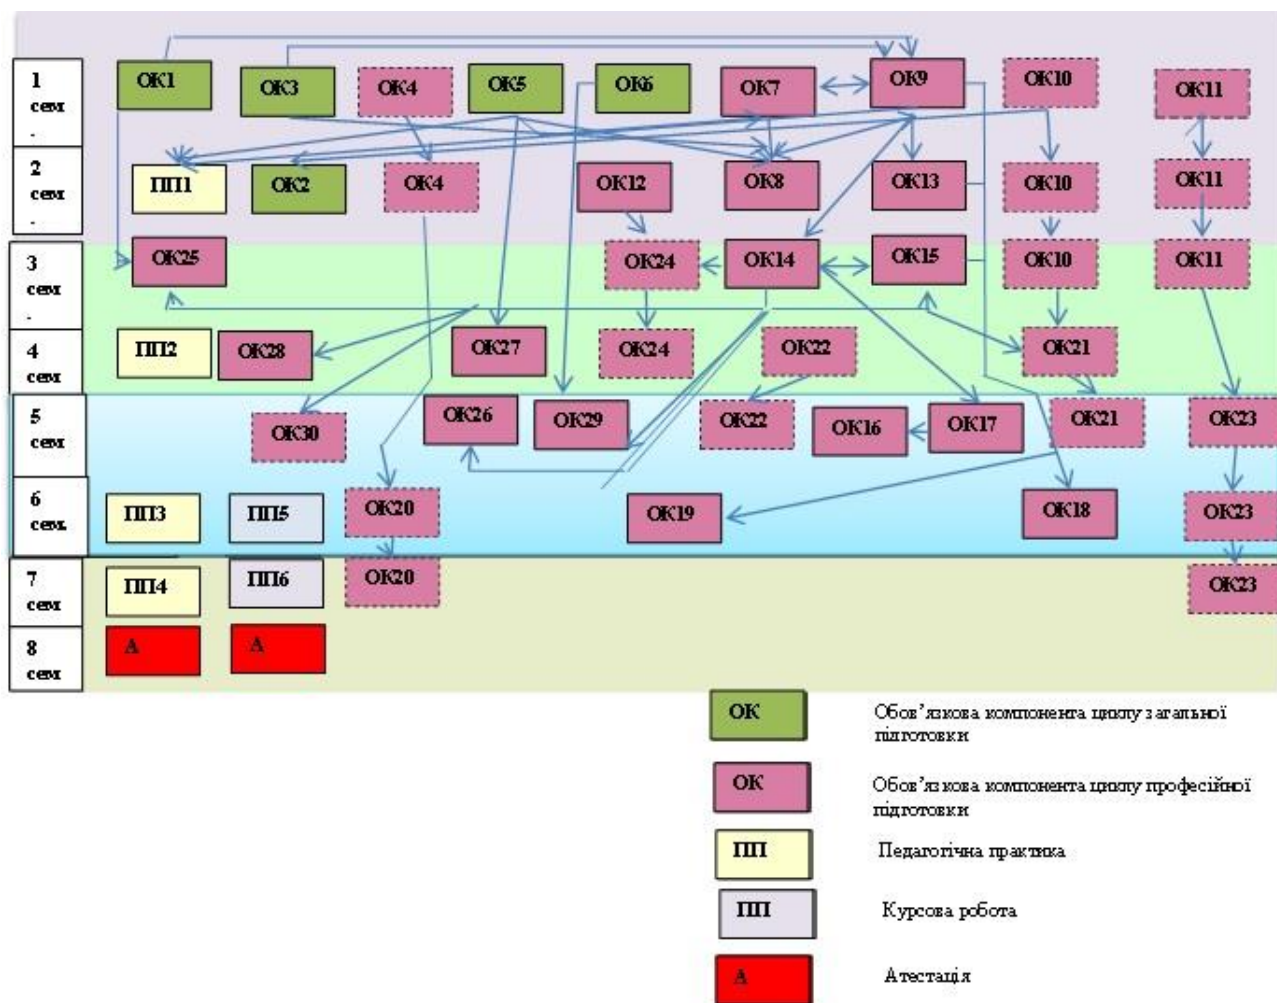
1 сем
-

ОК1 ОК3 ОК4 ОК5 ОК6 ОК7 ОК9 ОК10 ОК11

2 сем
-

ПП1 ОК2 ОК4 ОК12 ОК8 ОК13 ОК10 ОК11

3 сем
-

ОК25 ОК24 ОК14 ОК15 ОК10 ОК11

4 сем

ПП2 ОК28 ОК27 ОК24 ОК22 ОК21

5 сем

ОК30 ОК26 ОК29 ОК22 ОК16 ОК17 ОК21 ОК23

6 сем

ПП3 ПП5 ОК20 ОК19 ОК18 ОК23

7 сем

ПП4 ПП6 ОК20 ОК23

8 сем

А А

ОК Обов'язкова компонента циклу загальної підготовки

ОК Обов'язкова компонента циклу професійної підготовки

ПП Педагогічна практика

ПП Курсова робота

А Атестація